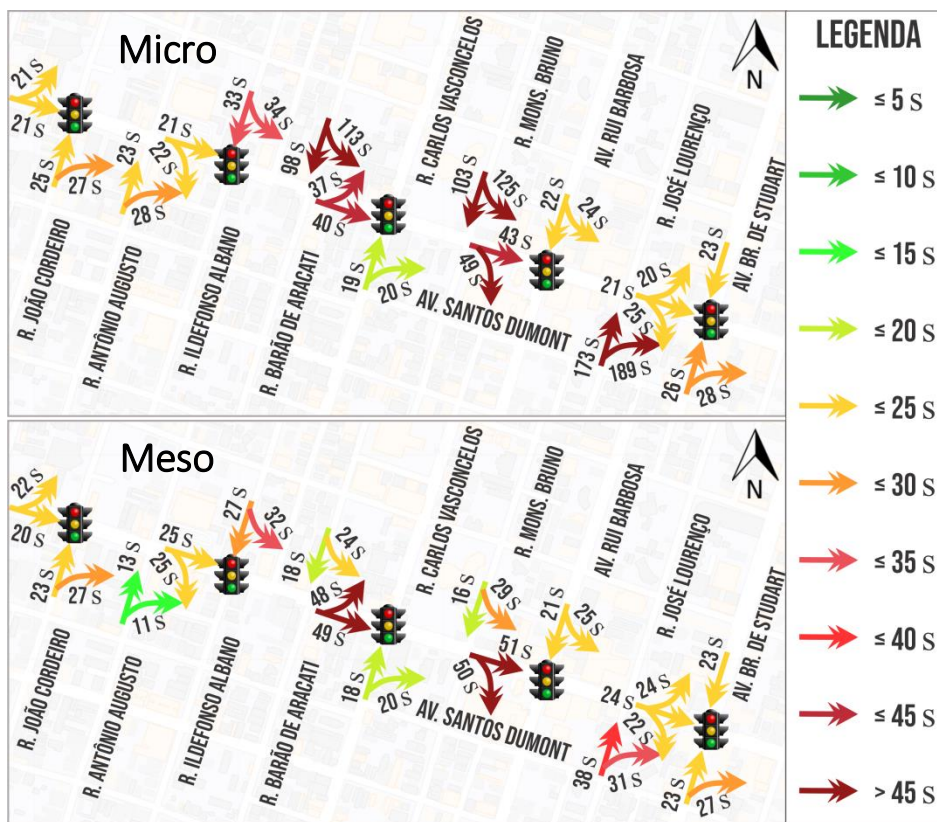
Micro

21 s
21 s
25 s
27 s
23 s
28 s
22 s
21 s
33 s
34 s
98 s
113 s
37 s
40 s
19 s
20 s
103 s
125 s
43 s
49 s
22 s
24 s
21 s
20 s
25 s
23 s
173 s
189 s
26 s
28 s

R. JOÃO CORDEIRO
R. ANTÔNIO AUGUSTO
R. ILDEFONSO ALBANO
R. BARÃO DE ARACATI
R. CARLOS VASCONCELOS
R. MONS. BRUNO
AV. RUI BARBOSA
R. JOSÉ LOURENÇO
AV. BR. DE STUDART
AV. SANTOS DUMONT
N

Meso

22 s
20 s
23 s
27 s
13 s
11 s
25 s
25 s
27 s
32 s
18 s
24 s
48 s
49 s
18 s
20 s
16 s
29 s
51 s
50 s
21 s
25 s
24 s
24 s
22 s
23 s
38 s
31 s
23 s
27 s

R. JOÃO CORDEIRO
R. ANTÔNIO AUGUSTO
R. ILDEFONSO ALBANO
R. BARÃO DE ARACATI
R. CARLOS VASCONCELOS
R. MONS. BRUNO
AV. RUI BARBOSA
R. JOSÉ LOURENÇO
AV. BR. DE STUDART
AV. SANTOS DUMONT
N

LEGENDA
≤ 5 s
≤ 10 s
≤ 15 s
≤ 20 s
≤ 25 s
≤ 30 s
≤ 35 s
≤ 40 s
≤ 45 s
> 45 s